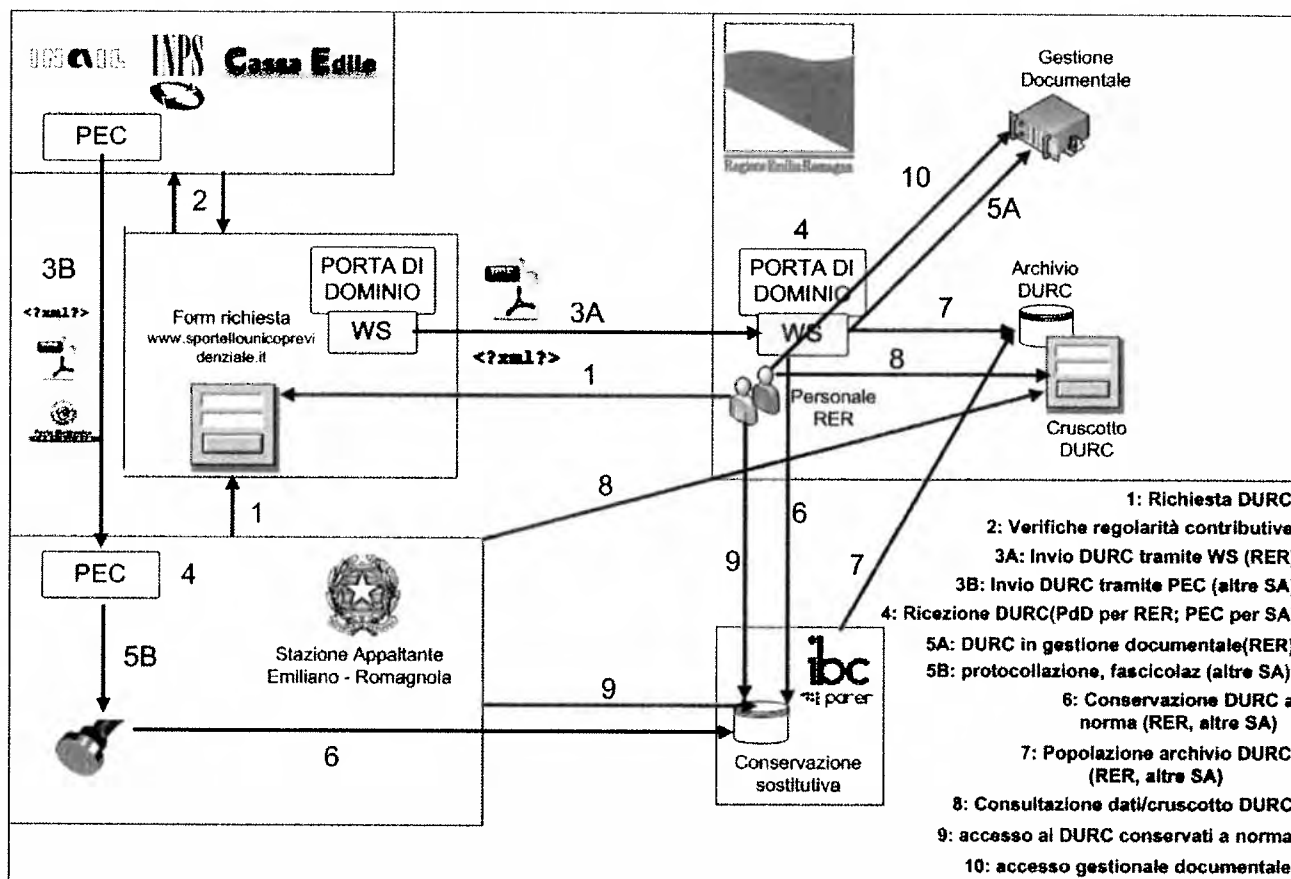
INAIL INPS Cassa Edile

PEC

2

3B

<?xml?>

PORTA DI DOMINIO

WS

Form richiesta www.sportellounicoprevidenziale.it

3A

<?xml?>

1

Regione Emilia-Romagna

Gestione Documentale

10

5A

4

PORTA DI DOMINIO

WS

Archivio DURC

7

8

Personale RER

Cruscotto DURC

8

1

6

PEC

4

9

7

5B

Stazione Appaltante Emiliano - Romagnola

9

ibc parer

6

Conservazione sostitutiva

1: Richiesta DURC

2: Verifiche regolarità contributive

3A: Invio DURC tramite WS (RER)

3B: Invio DURC tramite PEC (altre SA)

4: Ricezione DURC(PdD per RER; PEC per SA

5A: DURC in gestione documentale(RER)

5B: protocollazione, fascicolaz (altre SA)

6: Conservazione DURC a norma (RER, altre SA)

7: Popolazione archivio DURC (RER, altre SA)

8: Consultazione dati/cruscotto DURC

9: accesso al DURC conservati a norma

10: accesso gestionale documentale